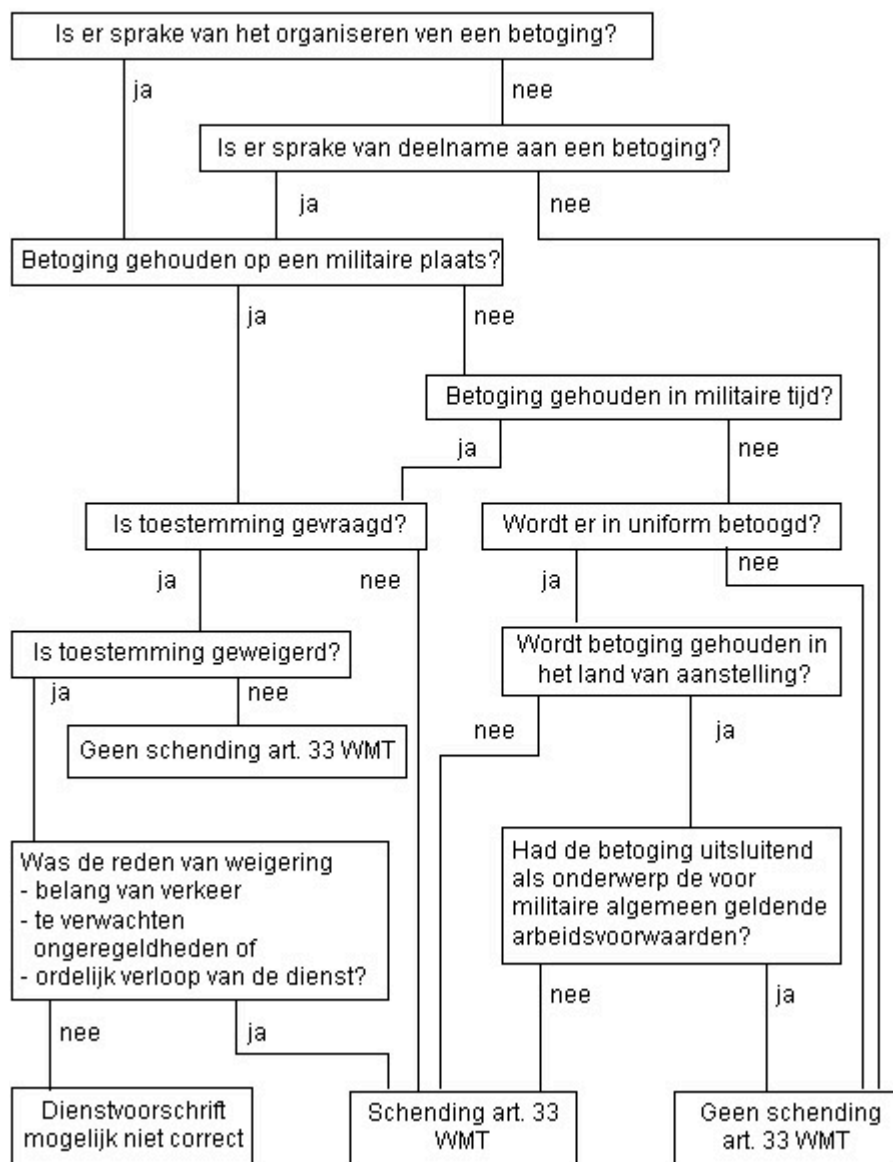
Is er sprake van het organiseren ven een betoging?

ja

nee

Is er sprake van deelname aan een betoging?

ja

nee

Betoging gehouden op een militaire plaats?

ja

nee

Betoging gehouden in militaire tijd?

ja

nee

Is toestemming gevraagd?

Wordt er in uniform betoogd?

ja

nee

ja

nee

Is toestemming geweigerd?

Wordt betoging gehouden in het land van aanstelling?

ja

nee

Geen schending art. 33 WMT

nee

ja

Was de reden van weigering
- belang van verkeer
- te verwachten ongeregeldheden of
- ordelijk verloop van de dienst?

Had de betoging uitsluitend als onderwerp de voor militaire algemeen geldende arbeidsvoorwaarden?

nee

ja

nee

ja

Dienstvoorschrift mogelijk niet correct

Schending art. 33 WMT

Geen schending art. 33 WMT